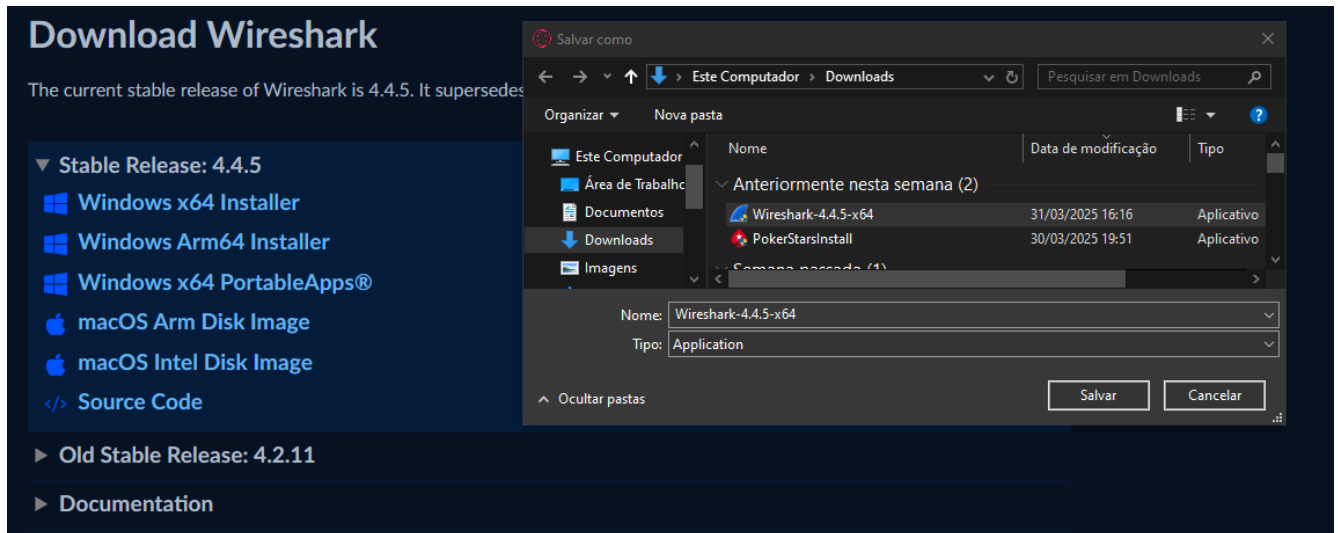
Download Wireshark

The current stable release of Wireshark is 4.4.5. It supersedes

▼ Stable Release: 4.4.5
Windows x64 Installer
Windows Arm64 Installer
Windows x64 PortableApps®
macOS Arm Disk Image
macOS Intel Disk Image
Source Code

▶ Old Stable Release: 4.2.11

▶ Documentation

Salvar como

Este Computador › Downloads

Pesquisar em Downloads

Organizar ▾ Nova pasta

Este Computador
Área de Trabalho
Documentos
Downloads
Imagens

| Nome | Data de modificação | Tipo |
|---|---|---|
| Anteriormente nesta semana (2) | | |
| Wireshark-4.4.5-x64 | 31/03/2025 16:16 | Aplicativo |
| PokerStarsInstall | 30/03/2025 19:51 | Aplicativo |
| Semana passada (1) | | |

Nome: Wireshark-4.4.5-x64
Tipo: Application

Ocultar pastas

Salvar Cancelar